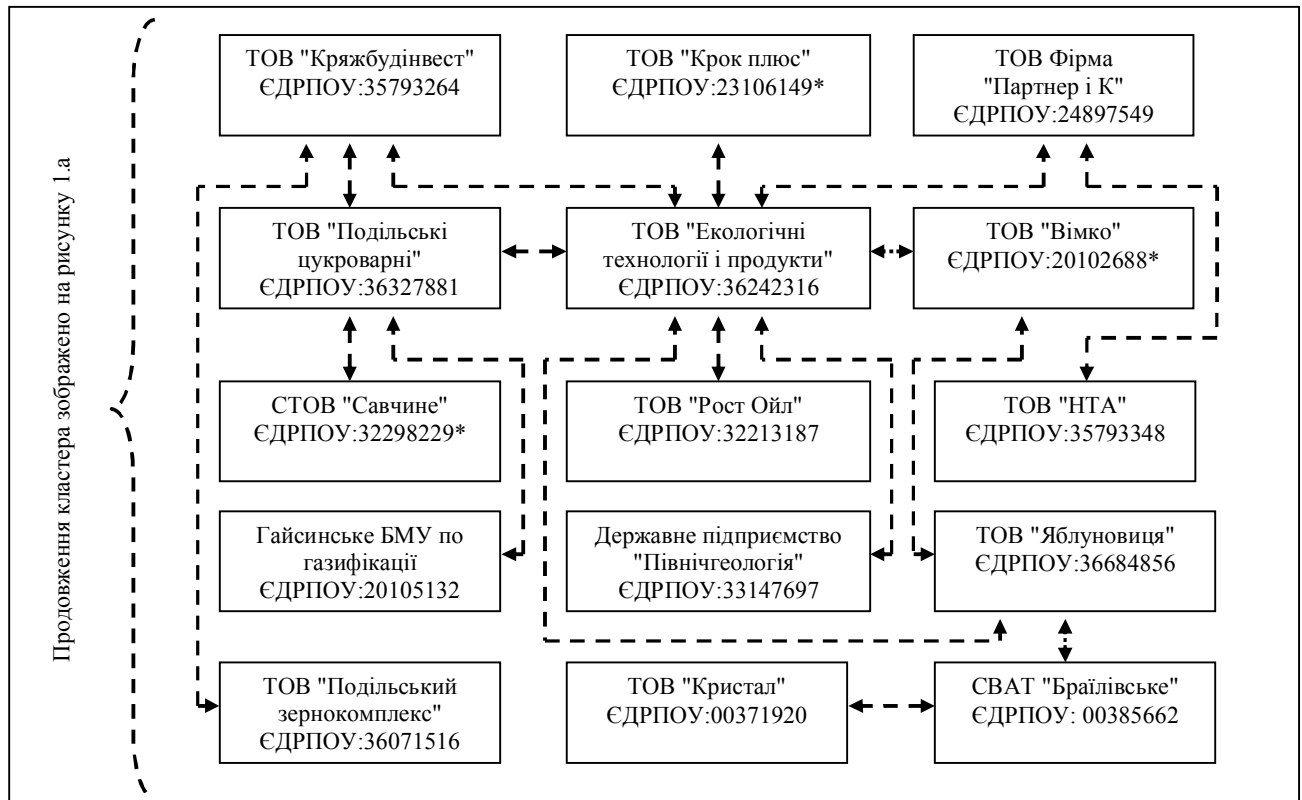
Продовження кластера зображено на рисунку 1.а

ТОВ "Кряжбудінвест" ЄДРПОУ:35793264

ТОВ "Крок плюс" ЄДРПОУ:23106149*

ТОВ Фірма "Партнер і К" ЄДРПОУ:24897549

ТОВ "Подільські цукроварні" ЄДРПОУ:36327881

ТОВ "Екологічні технології і продукти" ЄДРПОУ:36242316

ТОВ "Вімко" ЄДРПОУ:20102688*

СТОВ "Савчине" ЄДРПОУ:32298229*

ТОВ "Рост Ойл" ЄДРПОУ:32213187

ТОВ "НТА" ЄДРПОУ:35793348

Гайсинське БМУ по газифікації ЄДРПОУ:20105132

Державне підприємство "Північгеологія" ЄДРПОУ:33147697

ТОВ "Яблуновиця" ЄДРПОУ:36684856

ТОВ "Подільський зернокомплекс" ЄДРПОУ:36071516

ТОВ "Кристал" ЄДРПОУ:00371920

СВАТ "Браїлівське" ЄДРПОУ: 00385662